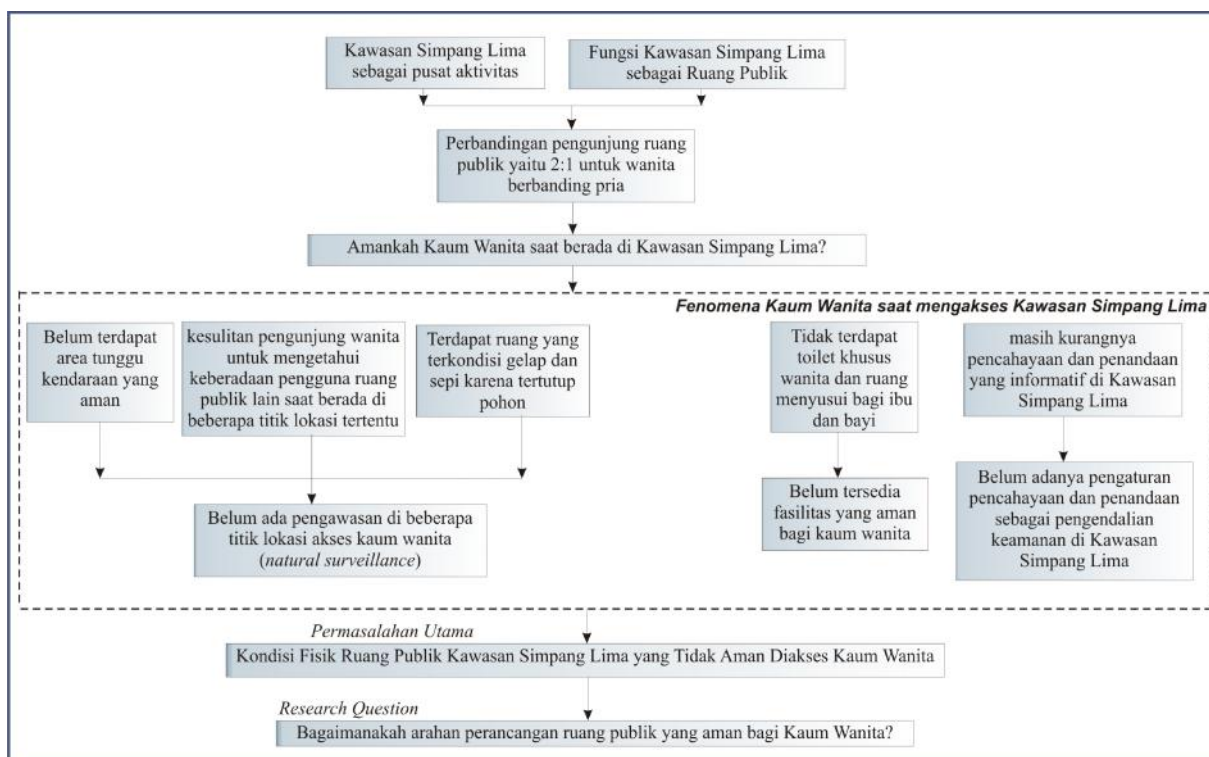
Kawasan Simpang Lima sebagai pusat aktivitas

Fungsi Kawasan Simpang Lima sebagai Ruang Publik

Perbandingan pengunjung ruang publik yaitu 2:1 untuk wanita berbanding pria

Amankah Kaum Wanita saat berada di Kawasan Simpang Lima?

Fenomena Kaum Wanita saat mengakses Kawasan Simpang Lima

Belum terdapat area tunggu kendaraan yang aman

kesulitan pengunjung wanita untuk mengetahui keberadaan pengguna ruang publik lain saat berada di beberapa titik lokasi tertentu

Terdapat ruang yang terkondisi gelap dan sepi karena tertutup pohon

Tidak terdapat toilet khusus wanita dan ruang menyusui bagi ibu dan bayi

masih kurangnya pencahayaan dan penandaan yang informatif di Kawasan Simpang Lima

Belum ada pengawasan di beberapa titik lokasi akses kaum wanita (natural surveillance)

Belum tersedia fasilitas yang aman bagi kaum wanita

Belum adanya pengaturan pencahayaan dan penandaan sebagai pengendalian keamanan di Kawasan Simpang Lima

Permasalahan Utama

Kondisi Fisik Ruang Publik Kawasan Simpang Lima yang Tidak Aman Diakses Kaum Wanita

Research Question

Bagaimanakah arahan perancangan ruang publik yang aman bagi Kaum Wanita?